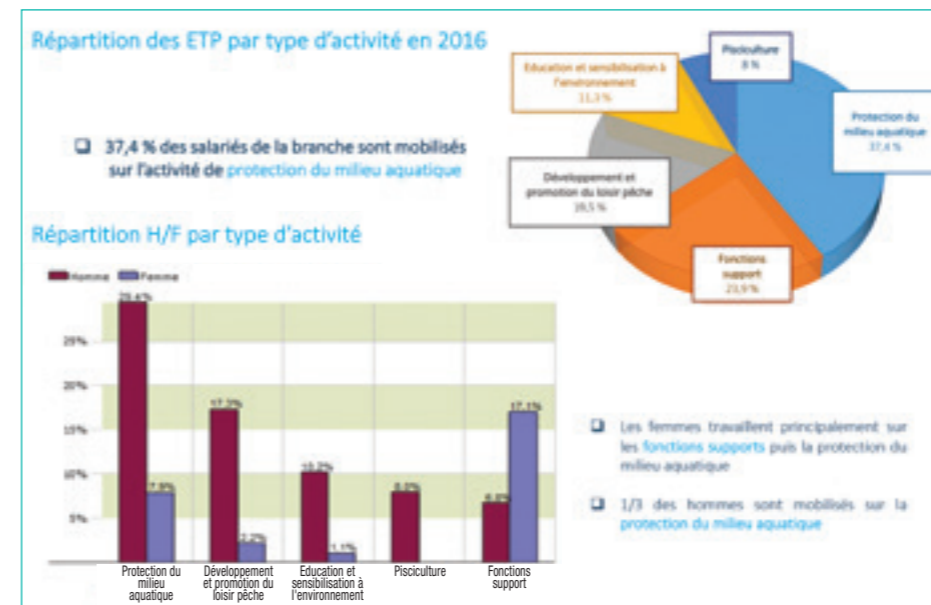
Répartition des ETP par type d'activité en 2016

❑ 37,4 % des salariés de la branche sont mobilisés sur l'activité de protection du milieu aquatique

Pisciculture
8 %

Education et sensibilisation à l'environnement
11,3 %

Protection du milieu aquatique
37,4 %

Développement et promotion du loisir pêche
19,5 %

Fonctions support
23,9 %

Répartition H/F par type d'activité

Homme Femme

29,4%
7,9%
17,3%
2,2%
10,2%
1,1%
8,0%
6,8%
17,1%

25%
20%
15%
10%
5%

Protection du milieu aquatique
Développement et promotion du loisir pêche
Education et sensibilisation à l'environnement
Pisciculture
Fonctions support

❑ Les femmes travaillent principalement sur les fonctions supports puis la protection du milieu aquatique

❑ 1/3 des hommes sont mobilisés sur la protection du milieu aquatique